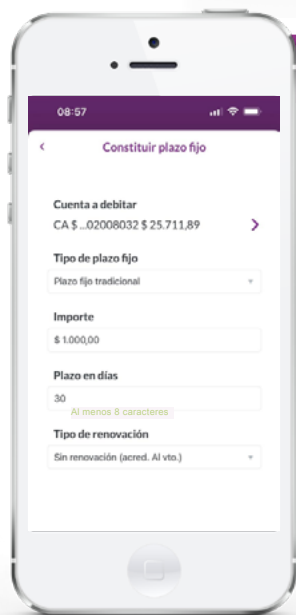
08:57

<

Constituir plazo fijo

Cuenta a debitar

CA $ ...02008032 $ 25.711,89

>

Tipo de plazo fijo

Plazo fijo tradicional

Importe

$ 1.000,00

Plazo en días

30

Al menos 8 caracteres

Tipo de renovación

Sin renovación (acred. Al vto.)